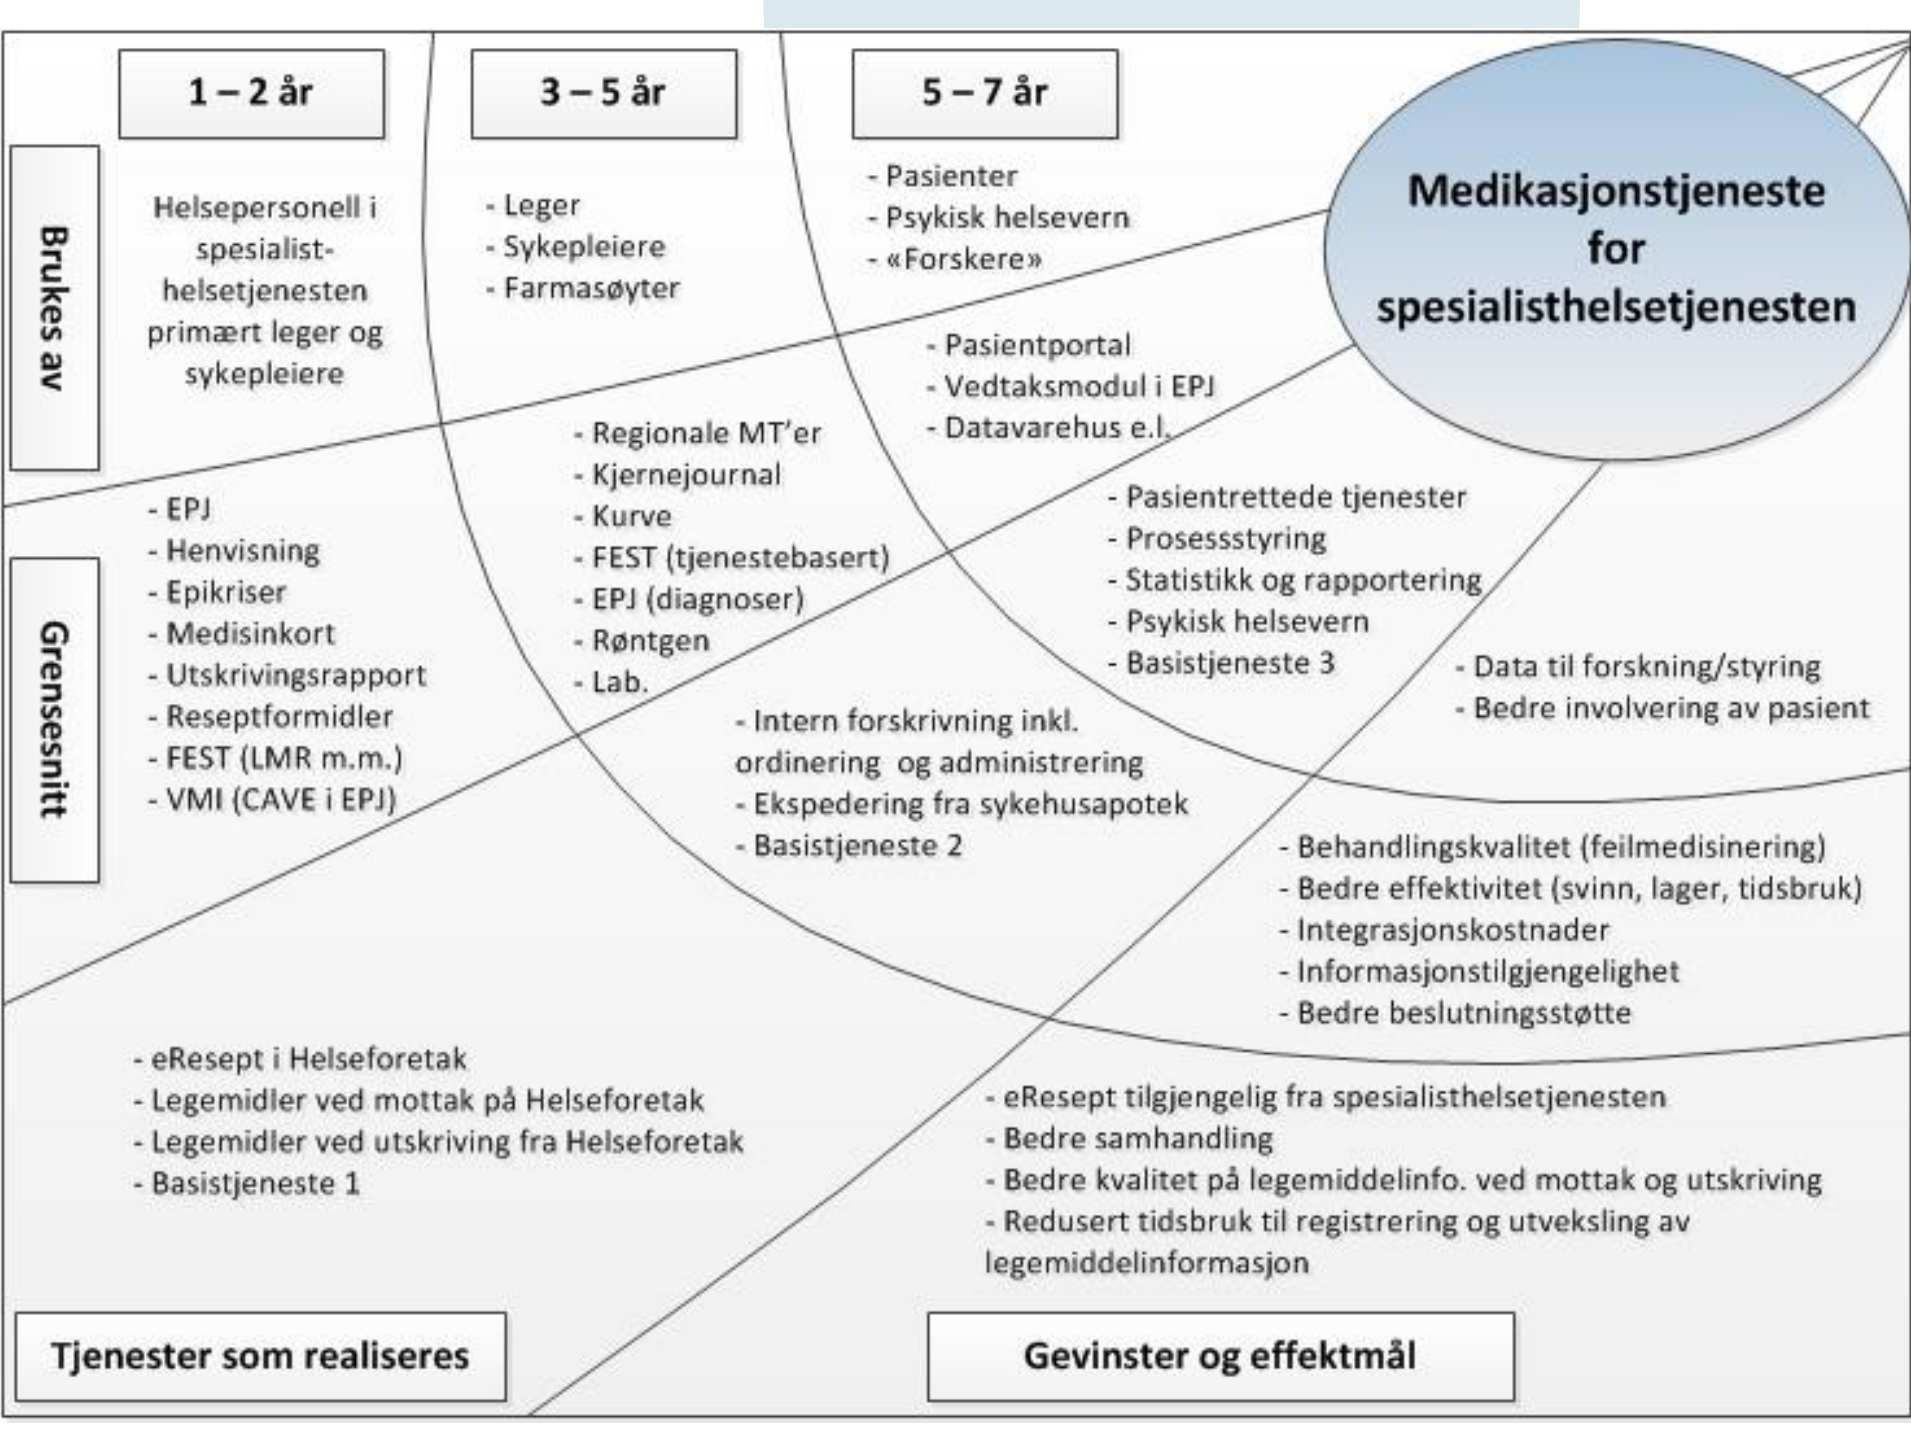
1 – 2 år

3 – 5 år

5 – 7 år

Medikasjonstjeneste for spesialisthelsetjenesten

Brukes av

Helsepersonell i spesialisthelsetjenesten primært leger og sykepleiere

- Leger
- Sykepleiere
- Farmasøyter

- Pasienter
- Psykisk helsevern
- «Forskere»

- Pasientportal
- Vedtaksmodul i EPJ
- Datavarehus e.l.

Grensesnitt

- EPJ
- Henvisning
- Epikriser
- Medisinkort
- Utskrivingsrapport
- Reseptformidler
- FEST (LMR m.m.)
- VMI (CAVE i EPJ)

- Regionale MT’er
- Kjernejournal
- Kurve
- FEST (tjenestebasert)
- EPJ (diagnoser)
- Røntgen
- Lab.

- Pasientrettede tjenester
- Prosessstyring
- Statistikk og rapportering
- Psykisk helsevern
- Basistjeneste 3

- Data til forskning/styring
- Bedre involvering av pasient

- Intern forskrivning inkl. ordinering og administrering
- Ekspedering fra sykehusapotek
- Basistjeneste 2

- Behandlingskvalitet (feilmedisinering)
- Bedre effektivitet (svinn, lager, tidsbruk)
- Integrasjonskostnader
- Informasjonstilgjengelighet
- Bedre beslutningsstøtte

- eResept i Helseforetak
- Legemidler ved mottak på Helseforetak
- Legemidler ved utskriving fra Helseforetak
- Basistjeneste 1

- eResept tilgjengelig fra spesialisthelsetjenesten
- Bedre samhandling
- Bedre kvalitet på legemiddelinfo. ved mottak og utskriving
- Redusert tidsbruk til registrering og utveksling av legemiddelinformasjon

Tjenester som realiseres

Gevinster og effektmål